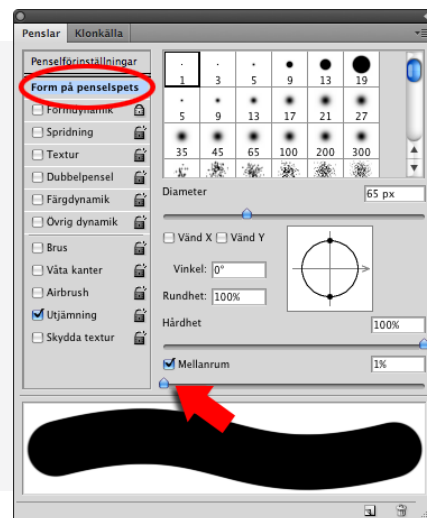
Penslar Klonkälla

Penselförinställningar
Form på penselspets
Formdynamik
Spridning
Textur
Dubbelpensel
Färgdynamik
Övrig dynamik
Brus
Våta kanter
Airbrush
Utjämning
Skydda textur

| 1 | 3 | 5 | 9 | 13 | 19 |
|---|---|---|---|---|---|
| 5 | 9 | 13 | 17 | 21 | 27 |
| 35 | 45 | 65 | 100 | 200 | 300 |

Diameter 65 px

Vänd X Vänd Y

Vinkel: 0°

Rundhet: 100%

Hårdhet 100%

Mellanrum 1%